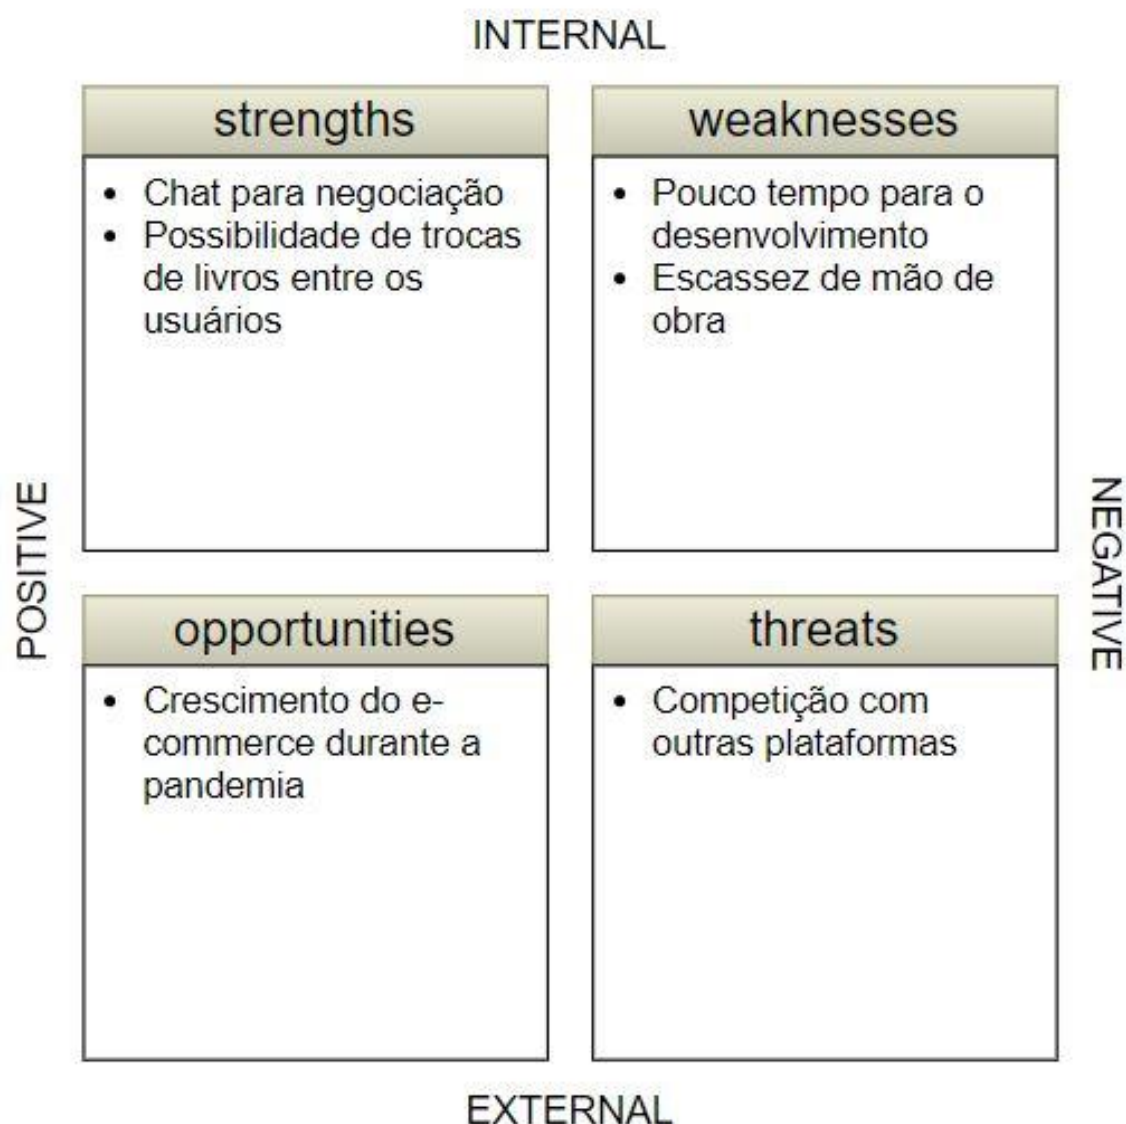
INTERNAL

POSITIVE

NEGATIVE

strengths

- Chat para negociação
- Possibilidade de trocas de livros entre os usuários

weaknesses

- Pouco tempo para o desenvolvimento
- Escassez de mão de obra

opportunities

- Crescimento do e-commerce durante a pandemia

threats

- Competição com outras plataformas

EXTERNAL